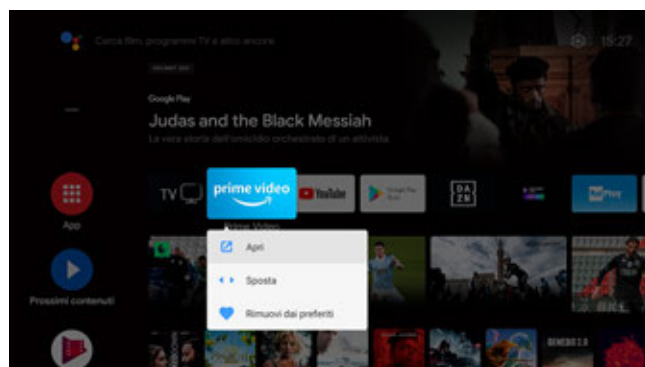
Cerca film, programmi TV e altro ancora

15:27

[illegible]

Google Play

Judas and the Black Messiah

La vera storia dell'omicidio orchestrato di un attivista

App

Prossimi contenuti

TV

prime video

Prime Video

YouTube

Google Play

DAZN

RaiPlay

Apri

Sposta

Rimuovi dai preferiti